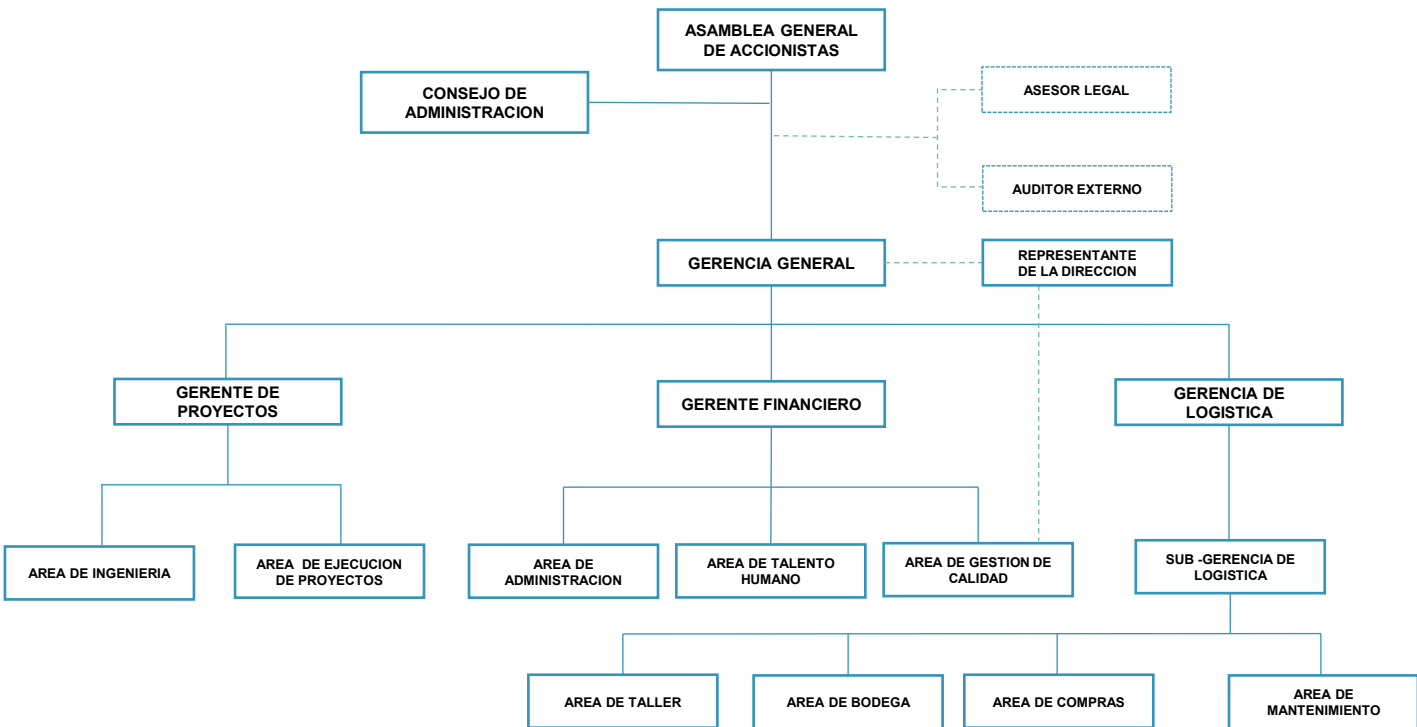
ASAMBLEA GENERAL DE ACCIONISTAS

CONSEJO DE ADMINISTRACION

ASESOR LEGAL

AUDITOR EXTERNO

GERENCIA GENERAL

REPRESENTANTE DE LA DIRECCION

GERENTE DE PROYECTOS

GERENTE FINANCIERO

GERENCIA DE LOGISTICA

AREA DE INGENIERIA

AREA DE EJECUCION DE PROYECTOS

AREA DE ADMINISTRACION

AREA DE TALENTO HUMANO

AREA DE GESTION DE CALIDAD

SUB -GERENCIA DE LOGISTICA

AREA DE TALLER

AREA DE BODEGA

AREA DE COMPRAS

AREA DE MANTENIMIENTO